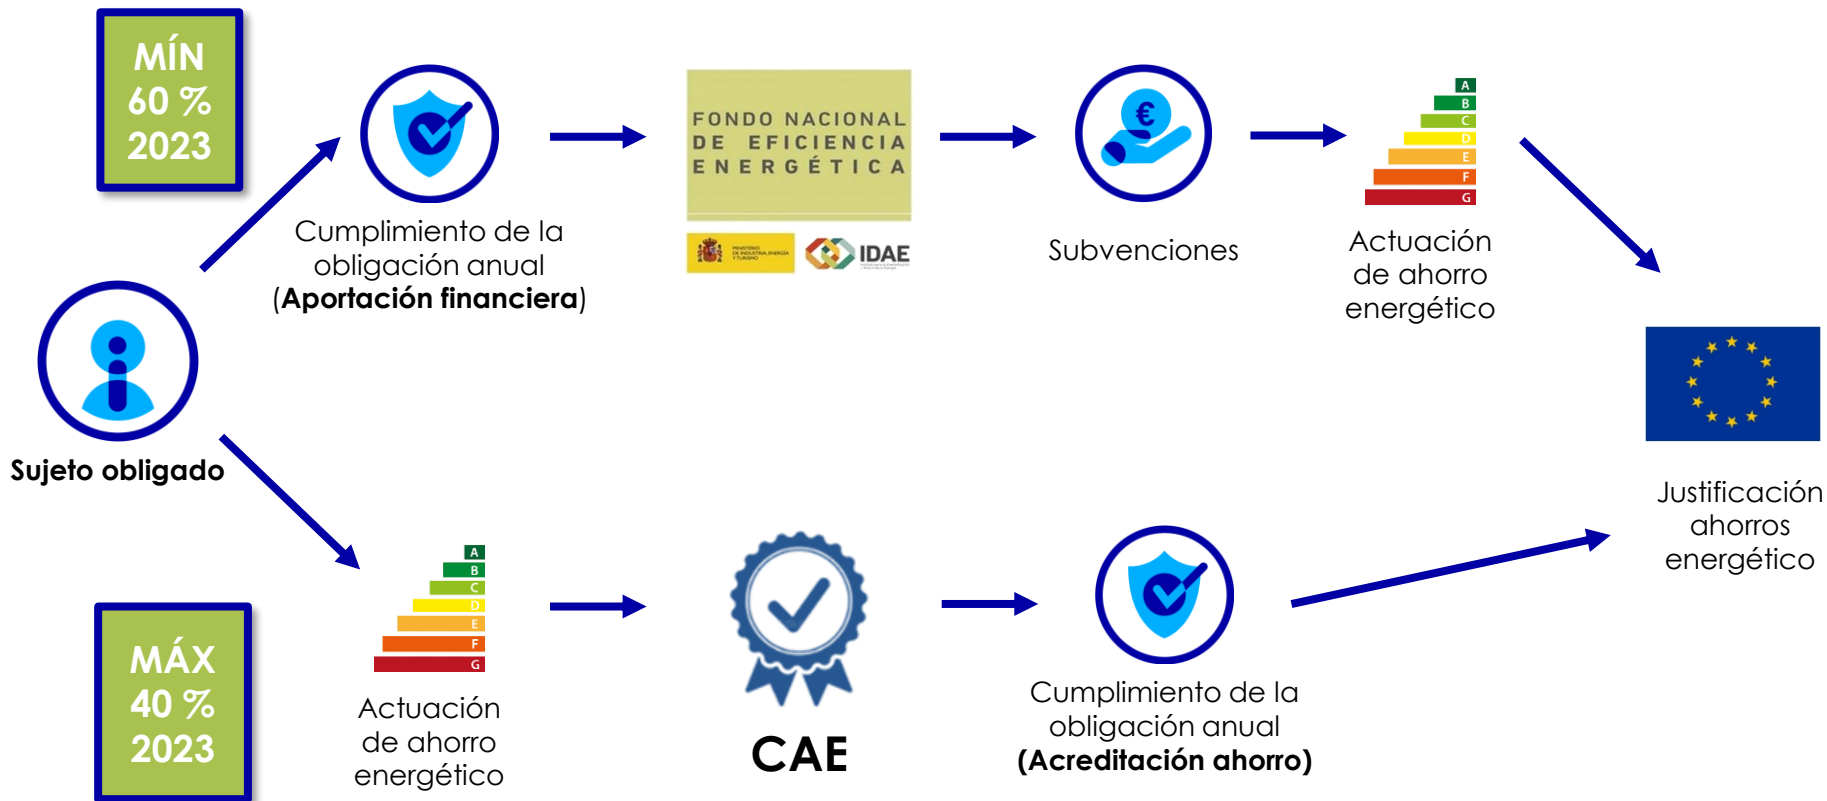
MÍN
60 %
2023

Cumplimiento de la obligación anual (**Aportación financiera**)

FONDO NACIONAL DE EFICIENCIA ENERGÉTICA

IDAE

€

Subvenciones

A
B
C
D
E
F
G

Actuación de ahorro energético

Sujeto obligado

Justificación ahorros energético

A
B
C
D
E
F
G

Actuación de ahorro energético

CAE

Cumplimiento de la obligación anual **(Acreditación ahorro)**

MÁX
40 %
2023